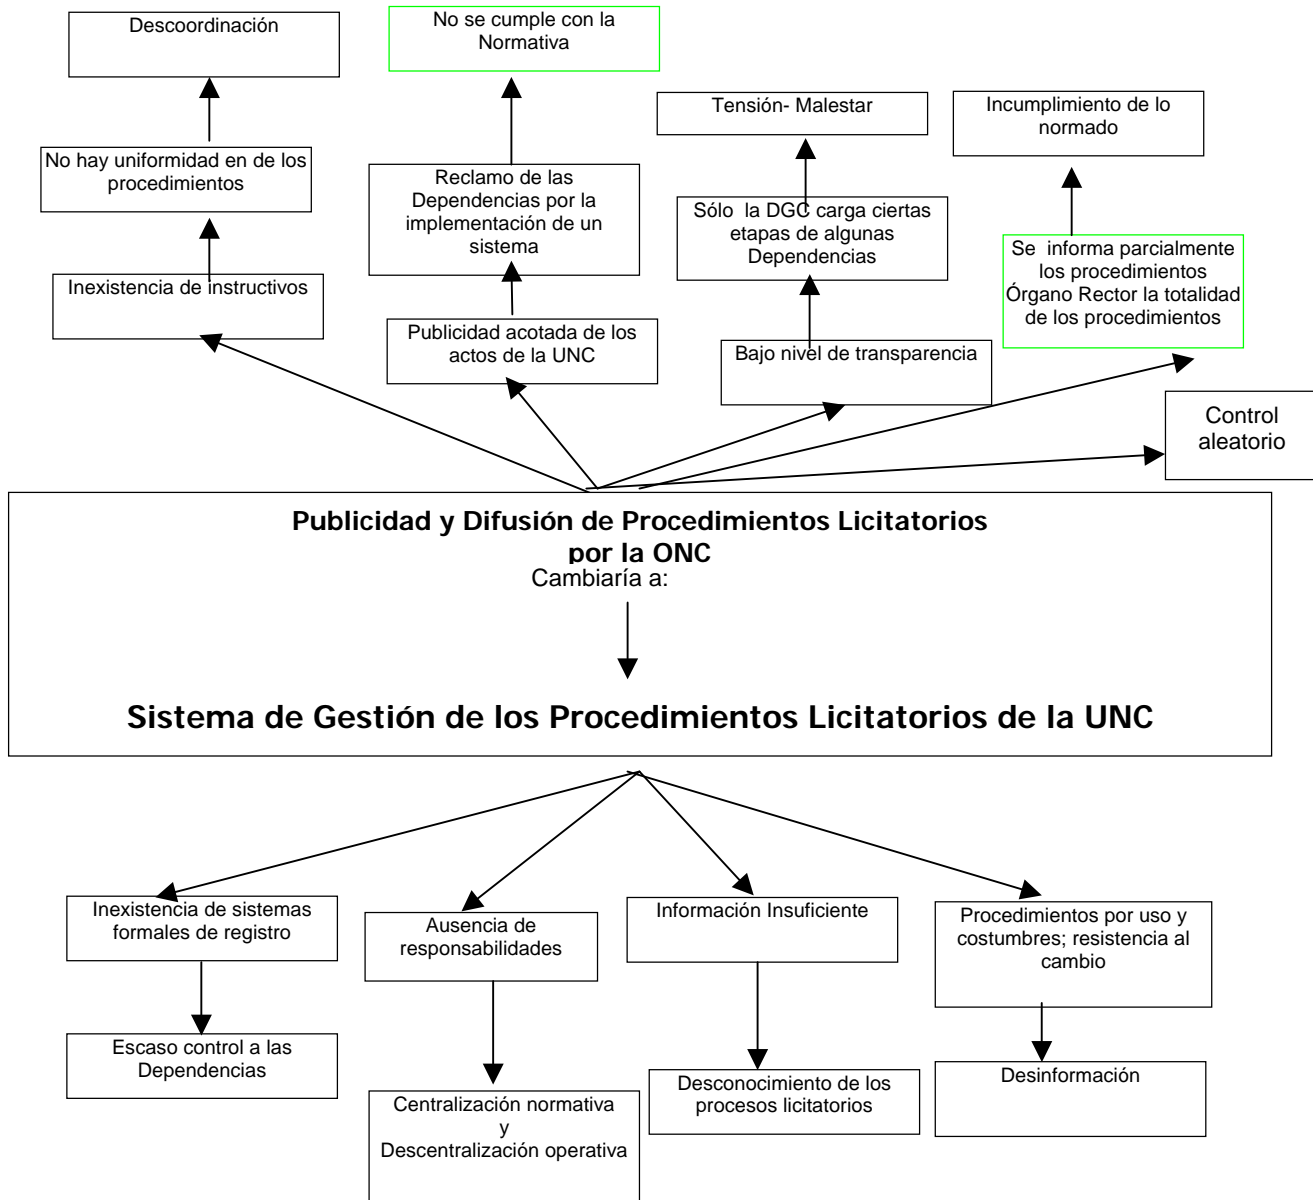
Descoordinación

No se cumple con la Normativa

Tensión- Malestar

Incumplimiento de lo normado

No hay uniformidad en de los procedimientos

Reclamo de las Dependencias por la implementación de un sistema

Sólo la DGC carga ciertas etapas de algunas Dependencias

Se informa parcialmente los procedimientos Órgano Rector la totalidad de los procedimientos

Inexistencia de instructivos

Publicidad acotada de los actos de la UNC

Bajo nivel de transparencia

Control aleatorio

Publicidad y Difusión de Procedimientos Licitatorios por la ONC

Cambiaría a:

Sistema de Gestión de los Procedimientos Licitatorios de la UNC

Inexistencia de sistemas formales de registro

Ausencia de responsabilidades

Información Insuficiente

Procedimientos por uso y costumbres; resistencia al cambio

Escaso control a las Dependencias

Centralización normativa y Descentralización operativa

Desconocimiento de los procesos licitatorios

Desinformación